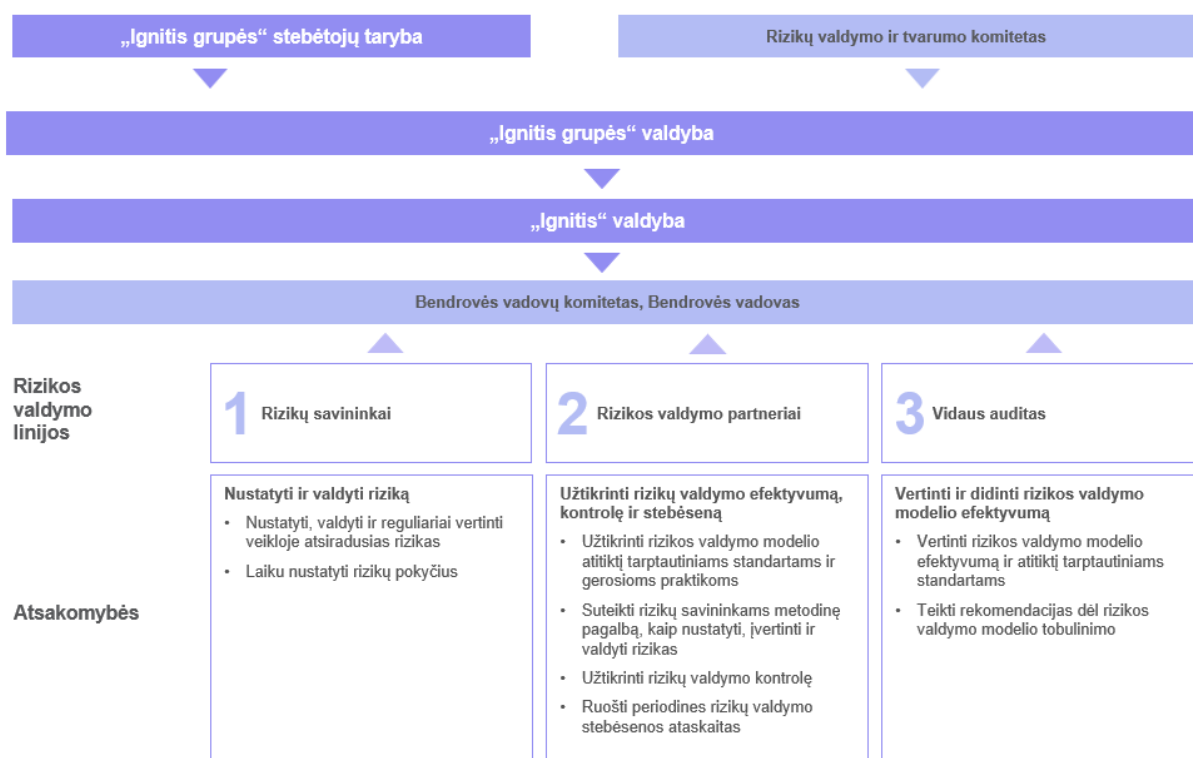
„Ignitis grupės“ stebėtojų taryba

Rizikų valdymo ir tvarumo komitetas

„Ignitis grupės“ valdyba

„Ignitis“ valdyba

Bendrovės vadovų komitetas, Bendrovės vadovas

Rizikos valdymo linijos

1 Rizikų savininkai

2 Rizikos valdymo partneriai

3 Vidaus auditas

Atsakomybės

Nustatyti ir valdyti riziką
• Nustatyti, valdyti ir reguliariai vertinti veikloje atsiradusias rizikas
• Laiku nustatyti rizikų pokyčius

Užtikrinti rizikų valdymo efektyvumą, kontrolę ir stebėseną
• Užtikrinti rizikos valdymo modelio atitiktį tarptautiniams standartams ir gerosioms praktikoms
• Suteikti rizikų savininkams metodinę pagalbą, kaip nustatyti, įvertinti ir valdyti rizikas
• Užtikrinti rizikų valdymo kontrolę
• Ruošti periodines rizikų valdymo stebėsenos ataskaitas

Vertinti ir didinti rizikos valdymo modelio efektyvumą
• Vertinti rizikos valdymo modelio efektyvumą ir atitiktį tarptautiniams standartams
• Teikti rekomendacijas dėl rizikos valdymo modelio tobulinimo